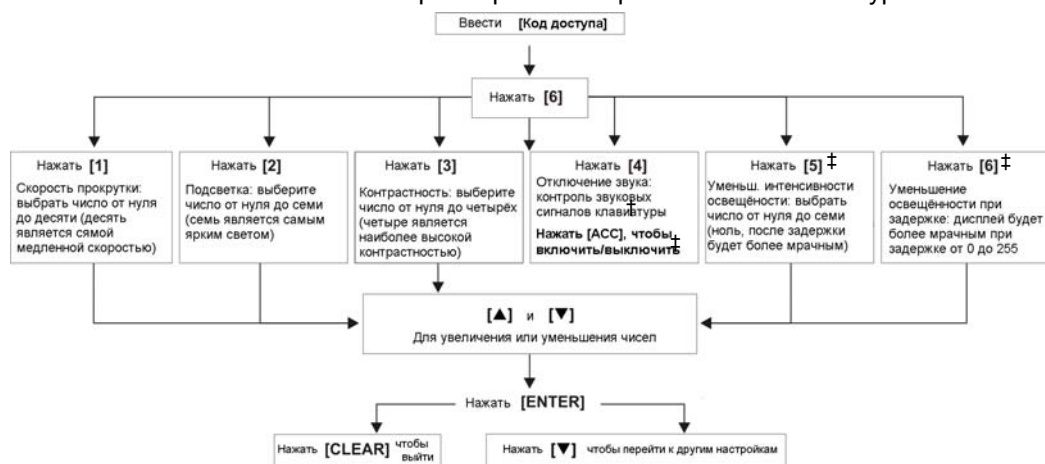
Ввести [Код доступа]

Нажать [6]

Нажать [1]
Скорость прокрутки: выбрать число от нуля до десяти (десять является самой медленной скоростью)

Нажать [2]
Подсветка: выберите число от нуля до семи (семь является самым ярким светом)

Нажать [3]
Контрастность: выберите число от нуля до четырёх (четыре является наиболее высокой контрастностью)

Нажать [4]
Отключение звука: контроль звуковых сигналов клавиатуры
Нажать [ACC], чтобы включить/выключить ‡

Нажать [5] ‡
Уменьш. интенсивности освещённости: выбрать число от нуля до семи (ноль, после задержки будет более мрачным)

Нажать [6] ‡
Уменьшение освещённости при задержке: дисплей будет более мрачным при задержке от 0 до 255

[▲] и [▼]
Для увеличения или уменьшения чисел

Нажать [ENTER]

Нажать [CLEAR] чтобы выйти

Нажать [▼] чтобы перейти к другим настройкам